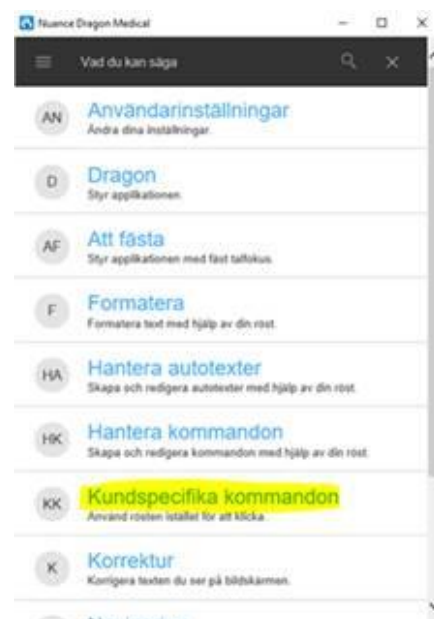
Nuance Dragon Medical

Vad du kan säga

AN
Användarinställningar
Ändra dina inställningar.

D
Dragon
Styr applikationen.

AF
Att fästa
Styr applikationen med fäst talfokus.

F
Formatera
Formatera text med hjälp av din röst.

HA
Hantera autotexter
Skapa och redigera autotexter med hjälp av din röst.

HK
Hantera kommandon
Skapa och redigera kommandon med hjälp av din röst.

KK
Kundspecifika kommandon
Använd rösten istället för att klicka.

K
Korrektur
Korrigera texten du ser på bildskärmen.

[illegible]